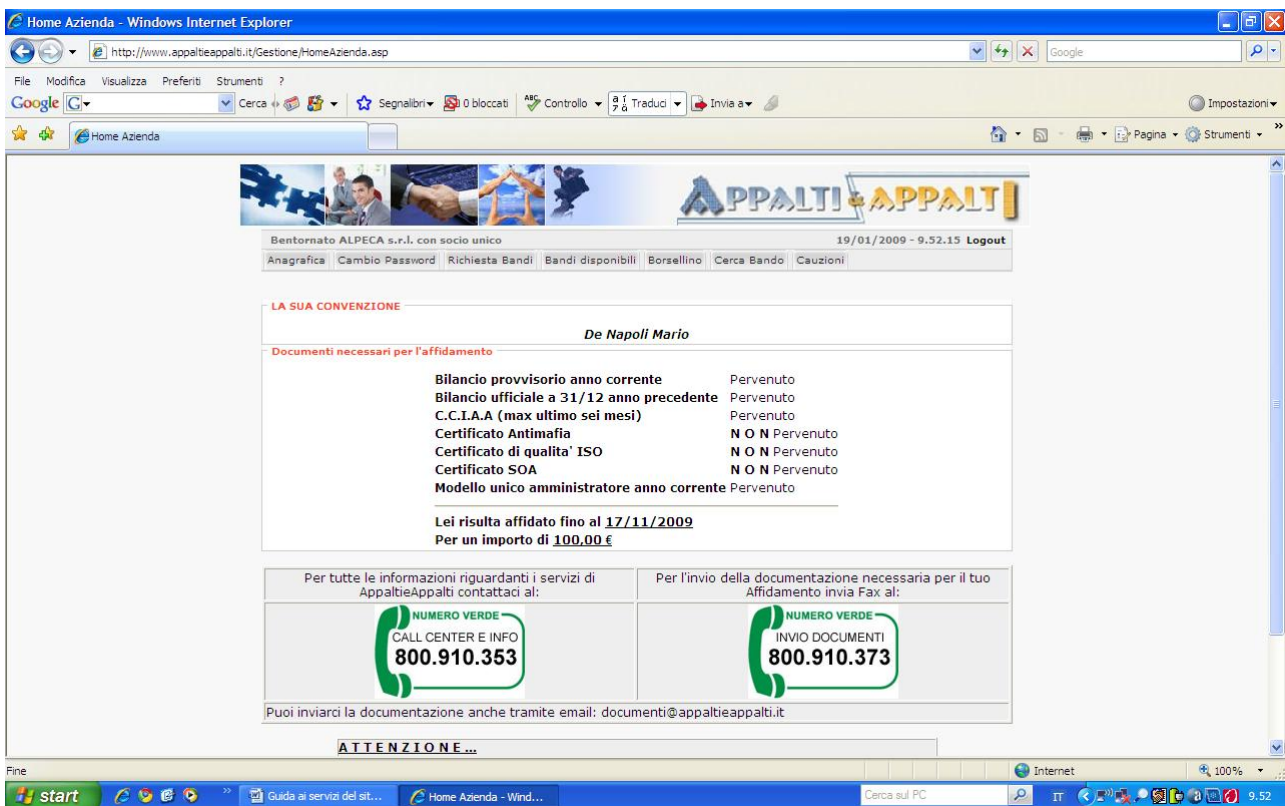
Home Azienda - Windows Internet Explorer

http://www.appaltieappalti.it/Gestione/HomeAzienda.asp

Google

File Modifica Visualizza Preferiti Strumenti ?

Google Cerca Segnalibri 0 bloccati Controllo Traduci Invia a Impostazioni

Home Azienda

Pagina Strumenti

APPALTI & APPALTI

Bentornato ALPECA s.r.l. con socio unico 19/01/2009 - 9.52.15 Logout

Anagrafica Cambio Password Richiesta Bandi Bandi disponibili Borsellino Cerca Bando Cauzioni

LA SUA CONVENZIONE

De Napoli Mario

Documenti necessari per l'affidamento

| | |
|---|---|
| Bilancio provvisorio anno corrente | Pervenuto |
| Bilancio ufficiale a 31/12 anno precedente | Pervenuto |
| C.C.I.A.A (max ultimo sei mesi) | Pervenuto |
| Certificato Antimafia | N O N Pervenuto |
| Certificato di qualita' ISO | N O N Pervenuto |
| Certificato SOA | N O N Pervenuto |
| Modello unico amministratore anno corrente | Pervenuto |

Lei risulta affidato fino al 17/11/2009
Per un importo di 100,00 €

| Per tutte le informazioni riguardanti i servizi di AppaltieAppalti contattaci al: | Per l'invio della documentazione necessaria per il tuo Affidamento invia Fax al: |
|---|---|
| NUMERO VERDE CALL CENTER E INFO 800.910.353 | NUMERO VERDE INVIO DOCUMENTI 800.910.373 |

Puoi inviarci la documentazione anche tramite email: documenti@appaltieappalti.it

ATTENZIONE...

Fine Internet 100%

start Guida ai servizi del sit... Home Azienda - Wind... Cerca sul PC IT 9.52